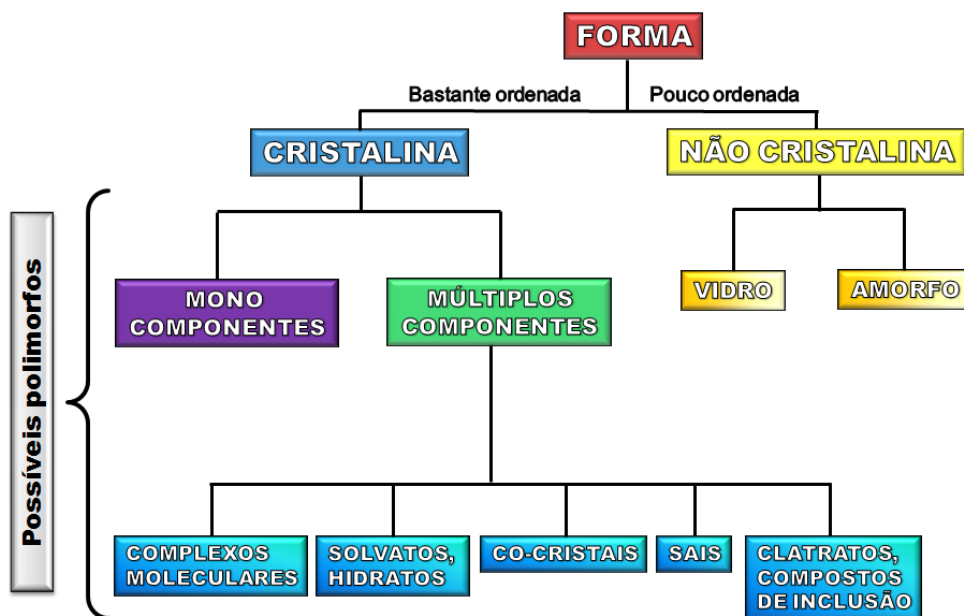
FORMA

Bastante ordenada

Pouco ordenada

CRISTALINA

NÃO CRISTALINA

Possíveis polimorfos

MONO COMPONENTES

MÚLTIPLOS COMPONENTES

VIDRO

AMORFO

COMPLEXOS MOLECULARES

SOLVATOS, HIDRATOS

CO-CRISTAIS

SAIS

CLATRATOS, COMPOSTOS DE INCLUSÃO